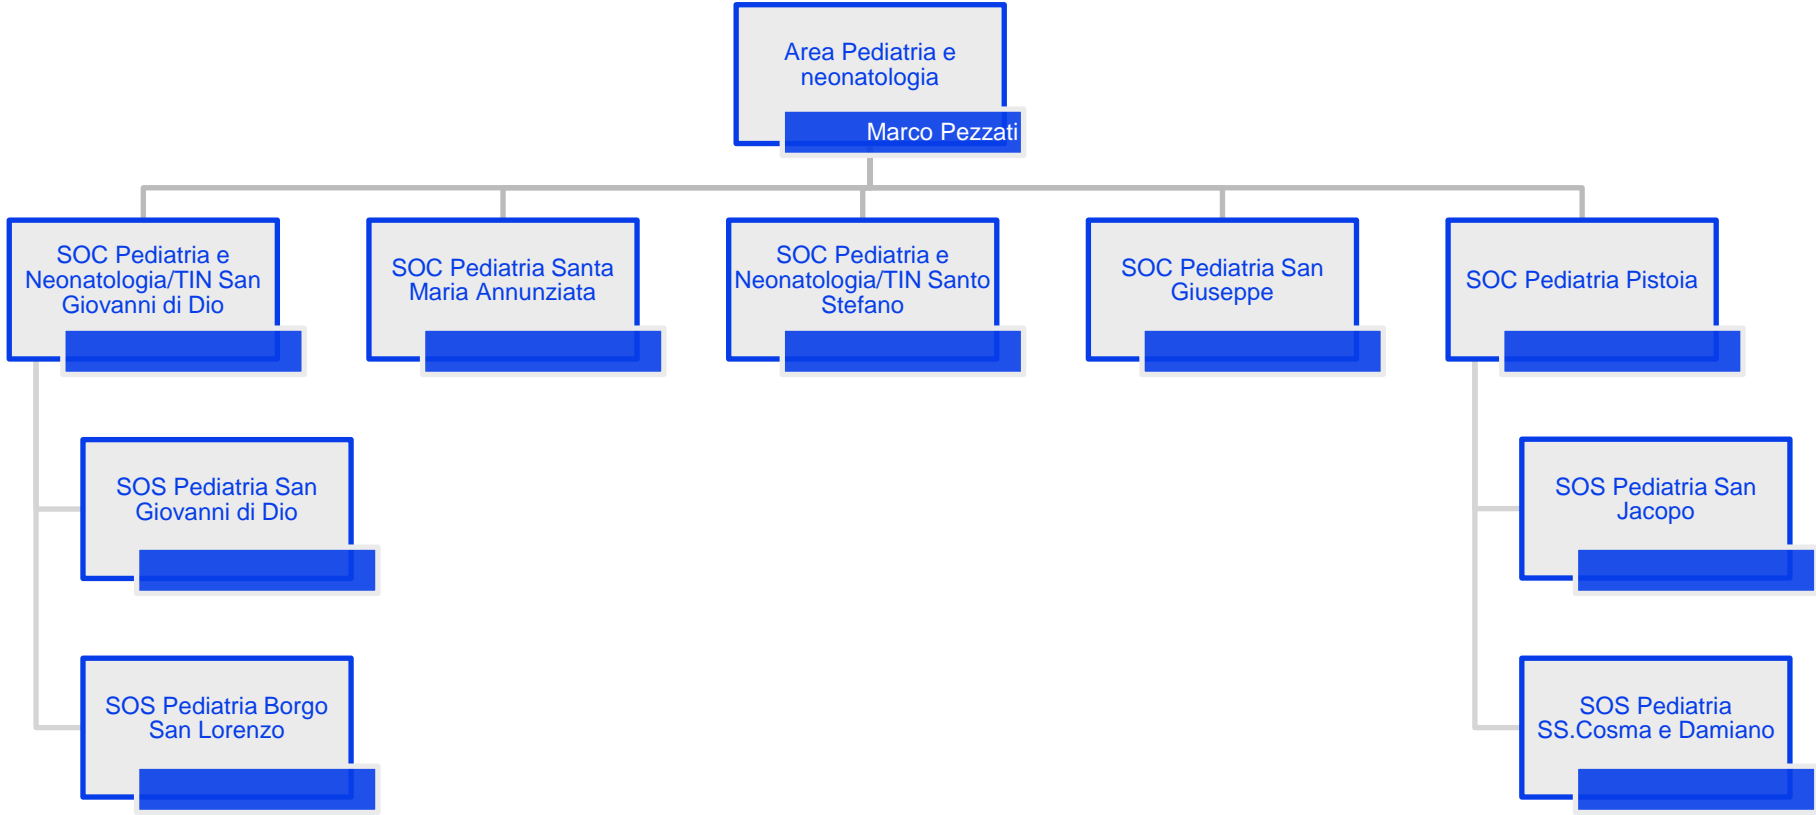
Area Pediatria e neonatologia

Marco Pezzati

SOC Pediatria e Neonatologia/TIN San Giovanni di Dio

SOC Pediatria Santa Maria Annunziata

SOC Pediatria e Neonatologia/TIN Santo Stefano

SOC Pediatria San Giuseppe

SOC Pediatria Pistoia

SOS Pediatria San Giovanni di Dio

SOS Pediatria Borgo San Lorenzo

SOS Pediatria San Jacopo

SOS Pediatria SS.Cosma e Damiano